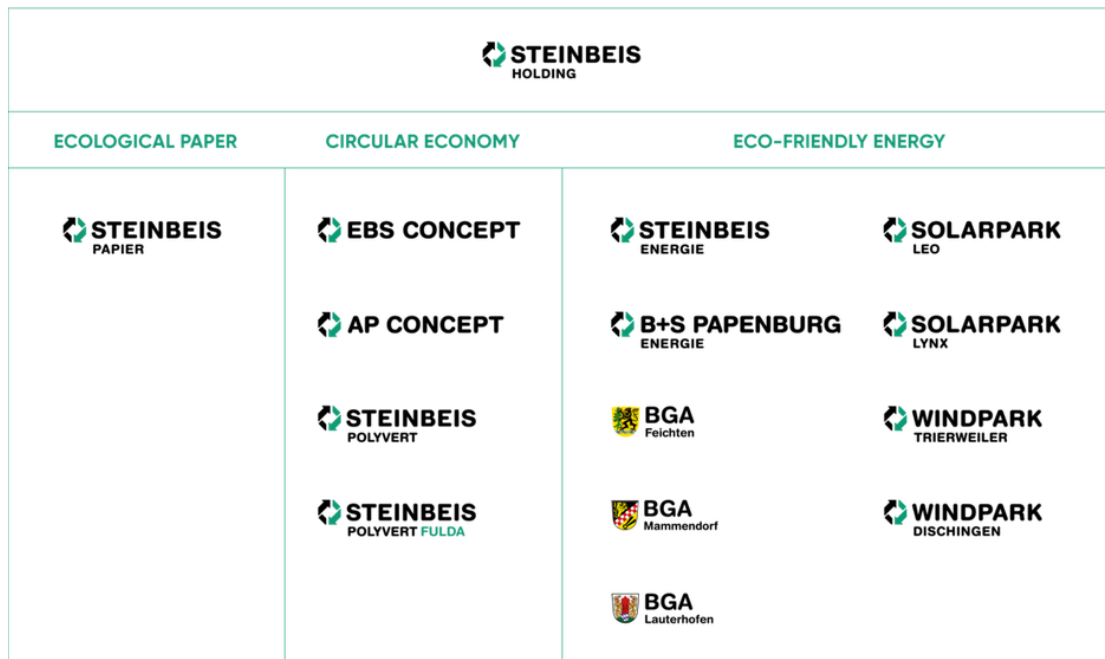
STEINBEIS
HOLDING

| ECOLOGICAL PAPER | CIRCULAR ECONOMY | ECO-FRIENDLY ENERGY | |
|---|---|---|---|
| STEINBEIS PAPIER | EBS CONCEPT | STEINBEIS ENERGIE | SOLARPARK LEO |
| | AP CONCEPT | B+S PAPENBURG ENERGIE | SOLARPARK LYNX |
| | STEINBEIS POLYVERT | BGA Feichten | WINDPARK TRIERWEILER |
| | STEINBEIS POLYVERT FULDA | BGA Mammendorf | WINDPARK DISCHINGEN |
| | | BGA Lauterhofen | |